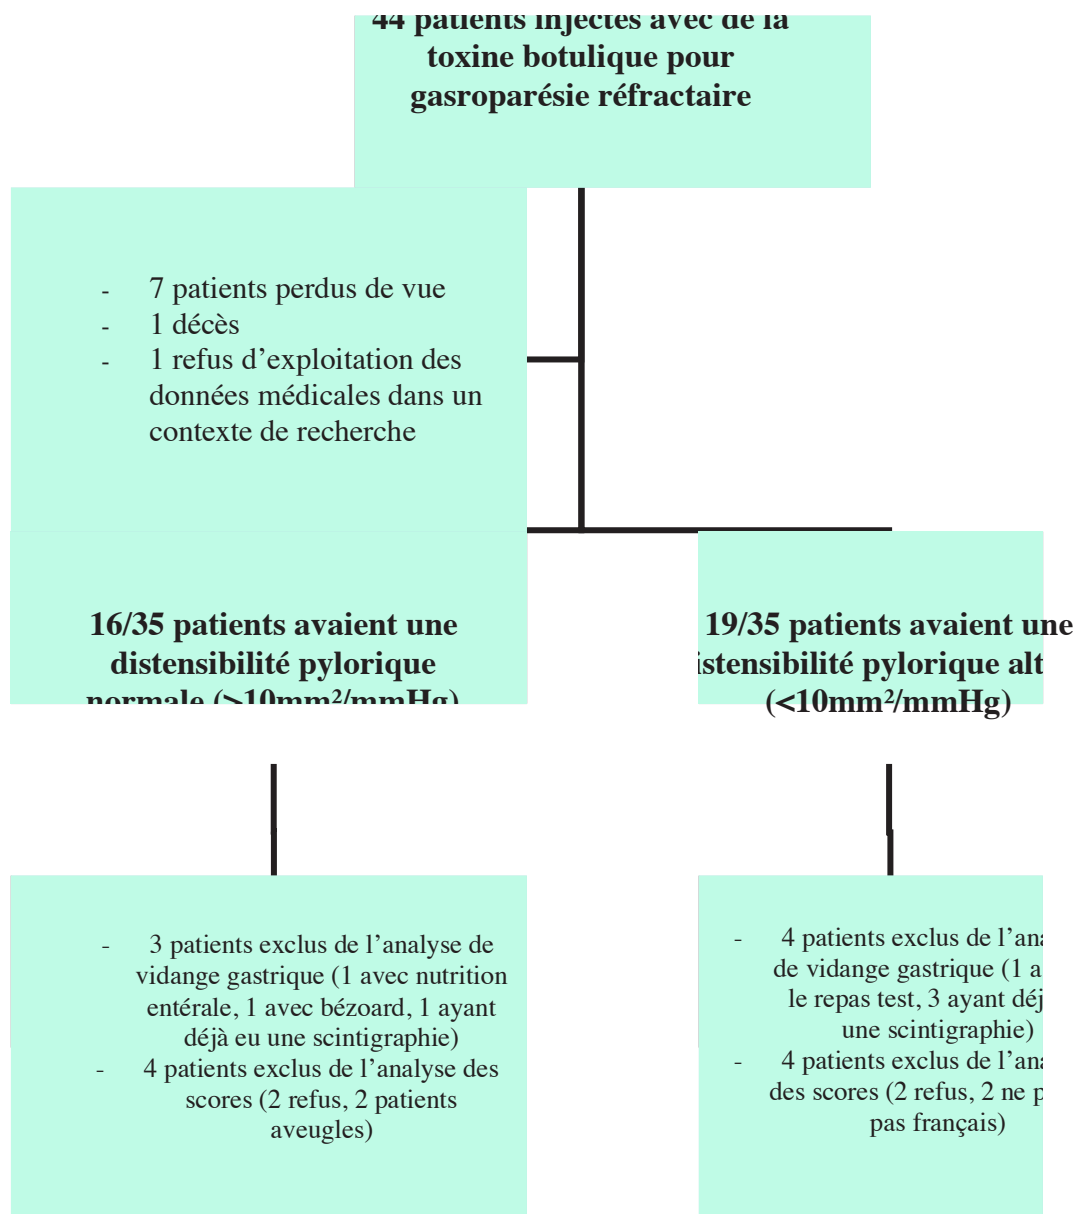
44 patients injectés avec de la toxine botulique pour gasroparésie réfractaire

- 7 patients perdus de vue
- 1 décès
- 1 refus d'exploitation des données médicales dans un contexte de recherche

16/35 patients avaient une distensibilité pylorique normale (>10mm²/mmHg)

19/35 patients avaient une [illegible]istensibilité pylorique alt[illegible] (<10mm²/mmHg)

- 3 patients exclus de l'analyse de vidange gastrique (1 avec nutrition entérale, 1 avec bézoard, 1 ayant déjà eu une scintigraphie)
- 4 patients exclus de l'analyse des scores (2 refus, 2 patients aveugles)

- 4 patients exclus de l'ana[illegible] de vidange gastrique (1 a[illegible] le repas test, 3 ayant déj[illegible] une scintigraphie)
- 4 patients exclus de l'ana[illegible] des scores (2 refus, 2 ne p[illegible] pas français)